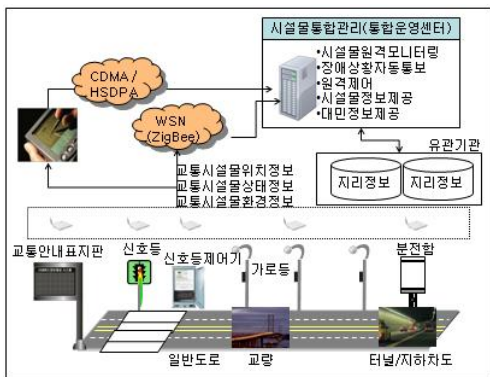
시설물통합관리(통합운영센터)

•시설물원격모니터링
•장애상황자동통보
•원격제어
•시설물정보제공
•대민정보제공

CDMA / HSDPA

WSN (ZigBee)

유관기관

지리정보

지리정보

교통시설물위치정보
교통시설물상태정보
교통시설물환경정보

교통안내표지판

신호등

신호등제어기

가로등

분전함

일반도로

교량

터널/지하차도